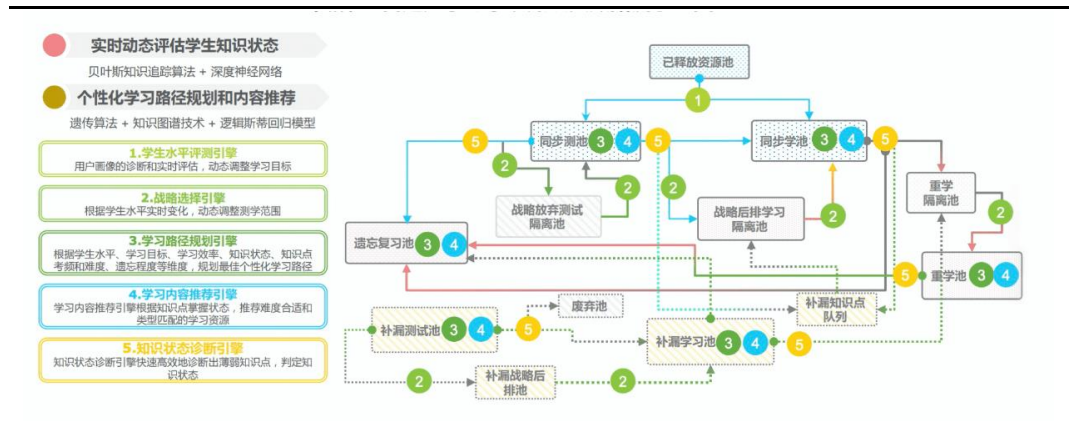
实时动态评估学生知识状态

贝叶斯知识追踪算法 + 深度神经网络

个性化学习路径规划和内容推荐

遗传算法 + 知识图谱技术 + 逻辑斯蒂回归模型

1.学生水平评测引擎
用户画像的诊断和实时评估，动态调整学习目标

2.战略选择引擎
根据学生水平实时变化，动态调整测学范围

3.学习路径规划引擎
根据学生水平、学习目标、学习效率、知识状态、知识点考频和难度、遗忘程度等维度，规划最佳个性化学习路径

4.学习内容推荐引擎
学习内容推荐引擎根据知识点掌握状态，推荐难度合适和类型匹配的学习资源

5.知识状态诊断引擎
知识状态诊断引擎快速高效地诊断出薄弱知识点，判定知识状态

已释放资源池

1

5

同步测池 3 4

5

同步学池 3 4

5

2

2

2

战略放弃测试隔离池

战略后排学习隔离池

2

重学隔离池

2

遗忘复习池 3 4

5

重学池 3 4

废弃池

补漏知识点队列

补漏测试池 3 4

5

补漏学习池 3 4

5

2

补漏战略后排池

2